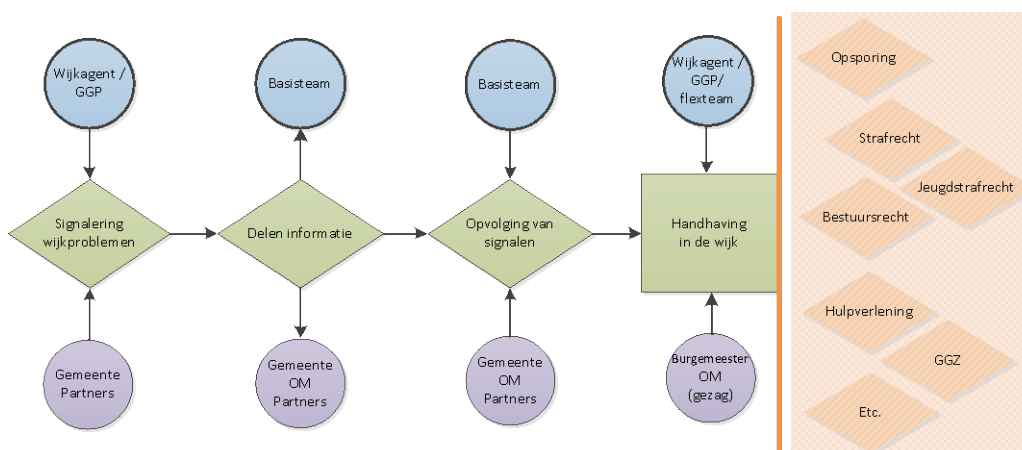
Wijkagent / GGP

Signalering wijkproblemen

Gemeente Partners

Basisteam

Delen informatie

Gemeente OM Partners

Basisteam

Opvolging van signalen

Gemeente OM Partners

Wijkagent / GGP/ flexteam

Handhaving in de wijk

Burgemeester OM (gezag)

Opsporing

Strafrecht

Jeugdstrafrecht

Bestuursrecht

Hulpverlening

GGZ

Etc.